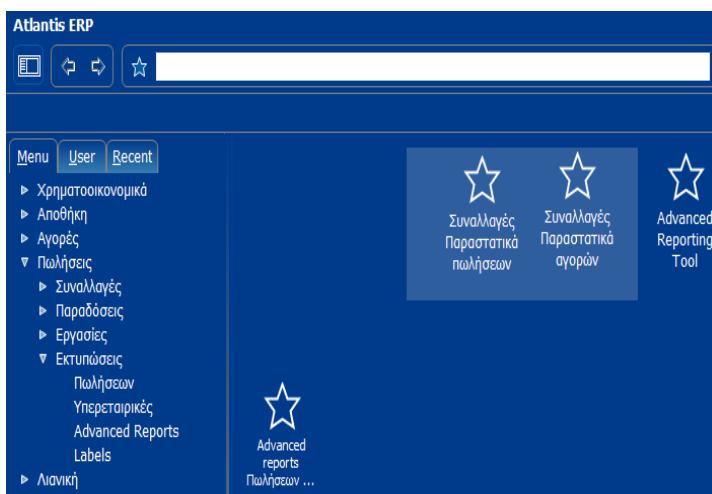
Atlantis ERP

Menu User Recent

▶ Χρηματοοικονομικά
▶ Αποθήκη
▶ Αγορές
▼ Πωλήσεις
▶ Συναλλαγές
▶ Παραδόσεις
▶ Εργασίες
▼ Εκτυπώσεις
Πωλήσεων
Υπερεταιρικές
Advanced Reports
Labels
▶ Λιανική

Συναλλαγές Παραστατικά πωλήσεων

Συναλλαγές Παραστατικά αγορών

Advanced Reporting Tool

Advanced reports Πωλήσεων ...